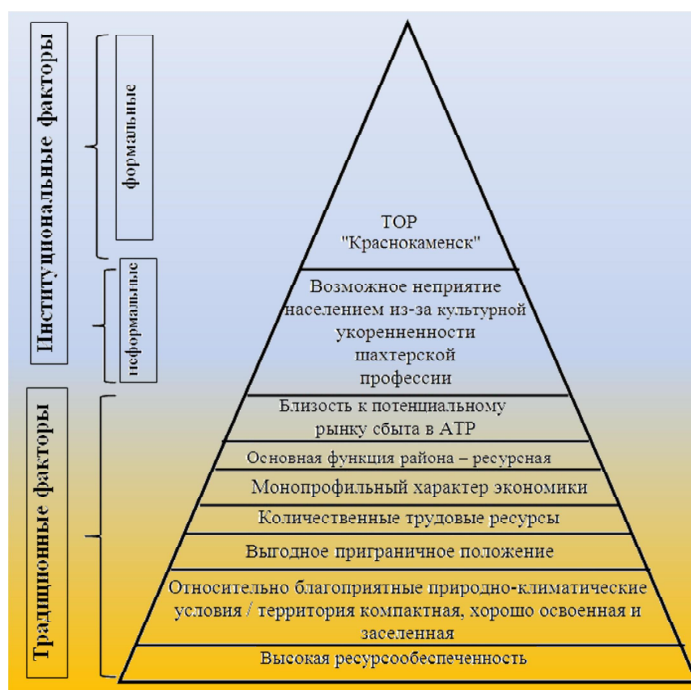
Институциональные факторы

формальные

неформальные

Традиционные факторы

ТОР
"Краснокаменск"

Возможное неприятие населением из-за культурной укорененности шахтерской профессии

Близость к потенциальному рынку сбыта в АТР

Основная функция района – ресурсная

Монопрофильный характер экономики

Количественные трудовые ресурсы

Выгодное приграничное положение

Относительно благоприятные природно-климатические условия / территория компактная, хорошо освоенная и заселенная

Высокая ресурсообеспеченность